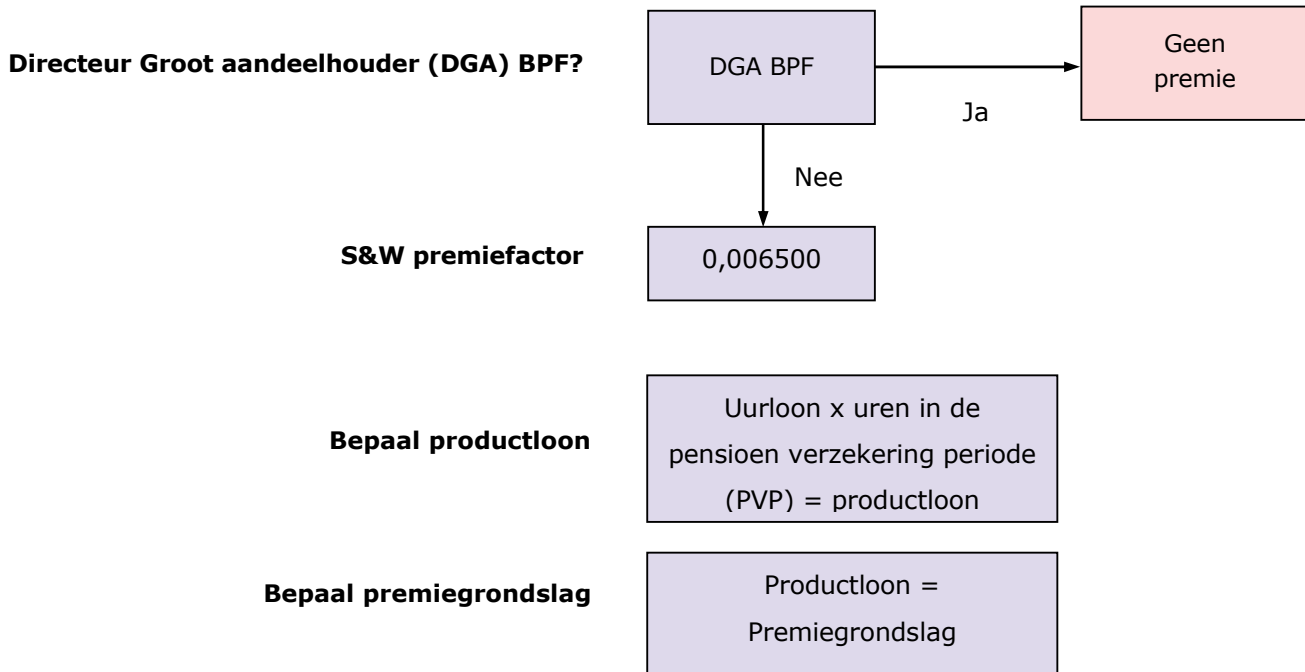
Directeur Groot aandeelhouder (DGA) BPF?

DGA BPF

Ja

Geen premie

Nee

S&W premiefactor

0,006500

Bepaal productloon

Uurloon x uren in de pensioen verzekering periode (PVP) = productloon

Bepaal premiegrondslag

Productloon = Premiegrondslag